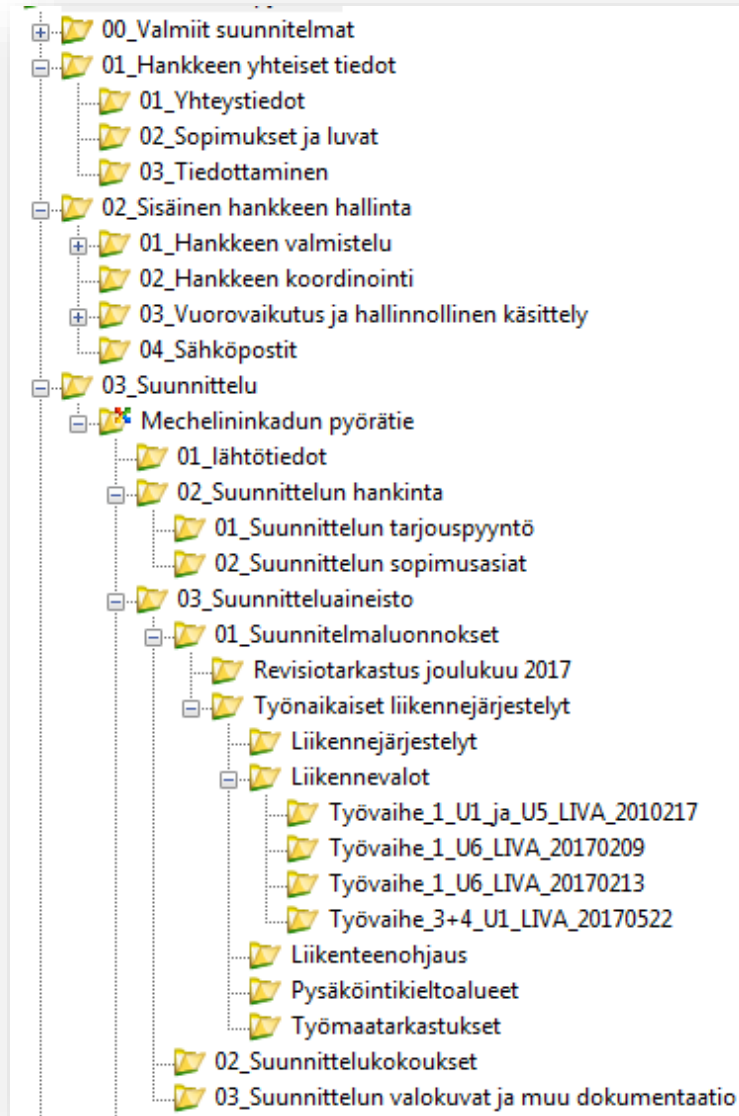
00_Valmiit suunnitelmat
01_Hankkeen yhteiset tiedot
01_Yhteystiedot
02_Sopimukset ja luvat
03_Tiedottaminen
02_Sisäinen hankkeen hallinta
01_Hankkeen valmistelu
02_Hankkeen koordinointi
03_Vuorovaikutus ja hallinnollinen käsittely
04_Sähköpostit
03_Suunnittelu
Mechelininkadun pyörätie
01_lähtötiedot
02_Suunnittelun hankinta
01_Suunnittelun tarjouspyyntö
02_Suunnittelun sopimusasiat
03_Suunnitteluaineisto
01_Suunnitelmaluonnokset
Revisiotarkastus joulukuu 2017
Työnaikaiset liikennejärjestelyt
Liikennejärjestelyt
Liikennevalot
Työvaihe_1_U1_ja_U5_LIVA_2010217
Työvaihe_1_U6_LIVA_20170209
Työvaihe_1_U6_LIVA_20170213
Työvaihe_3+4_U1_LIVA_20170522
Liikenteenohjaus
Pysäköintikieltoalueet
Työmaatarkastukset
02_Suunnittelukokoukset
03_Suunnittelun valokuvat ja muu dokumentaatio